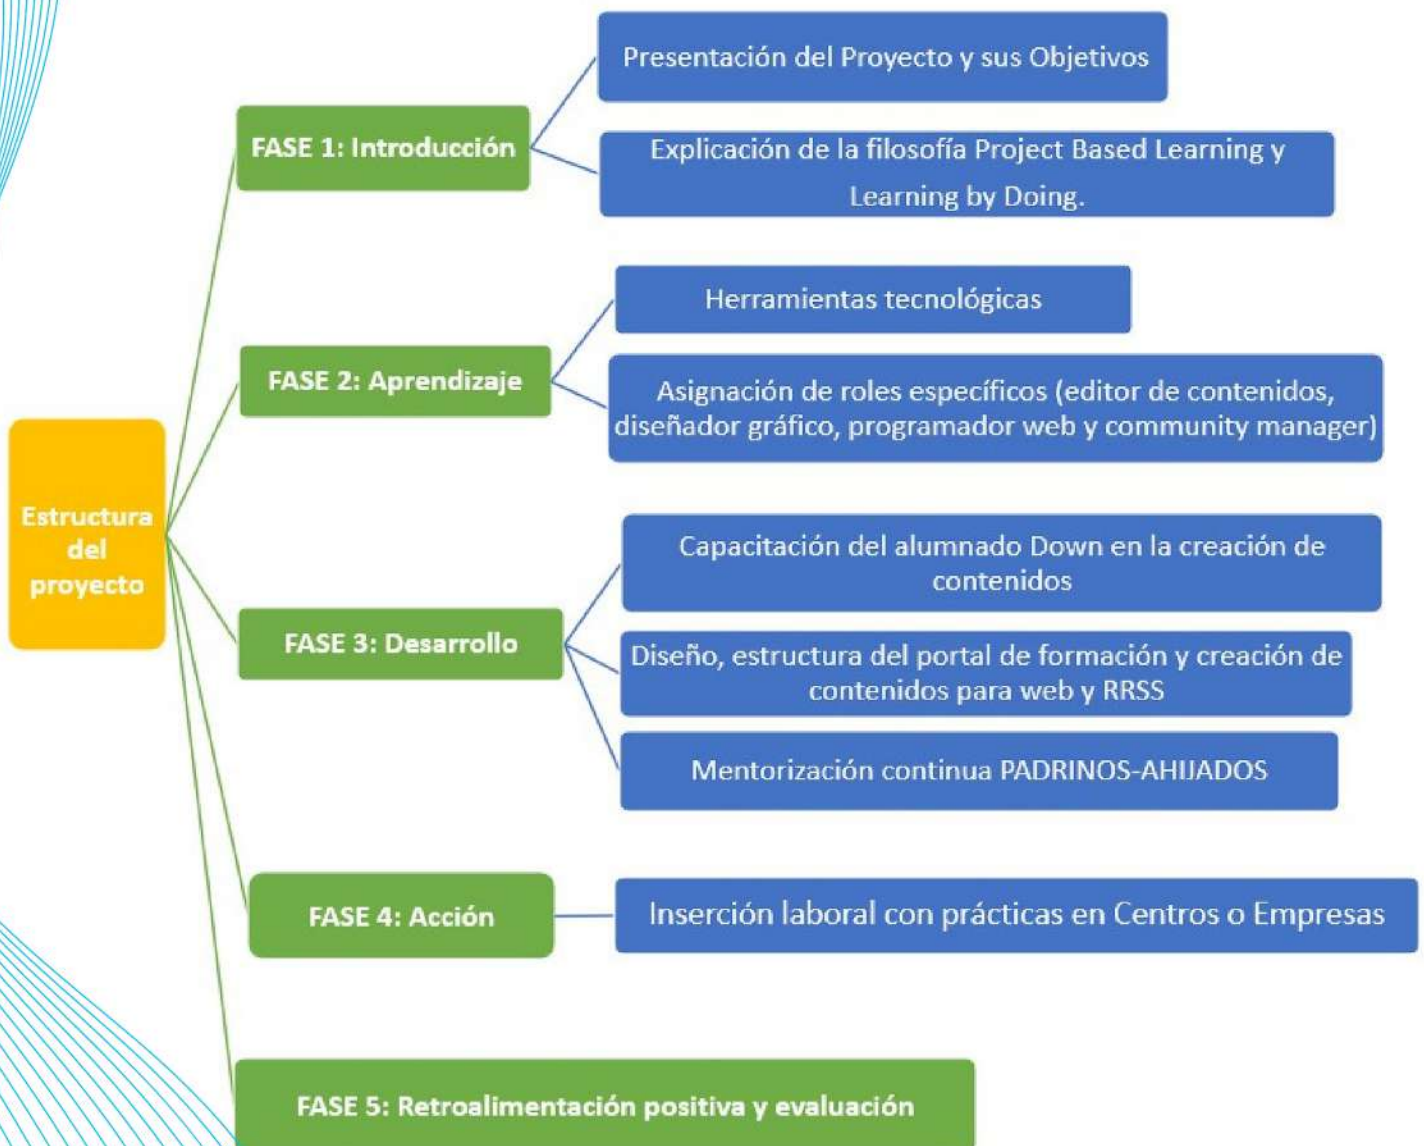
Estructura del proyecto

FASE 1: Introducción

Presentación del Proyecto y sus Objetivos

Explicación de la filosofía Project Based Learning y Learning by Doing.

FASE 2: Aprendizaje

Herramientas tecnológicas

Asignación de roles específicos (editor de contenidos, diseñador gráfico, programador web y community manager)

FASE 3: Desarrollo

Capacitación del alumnado Down en la creación de contenidos

Diseño, estructura del portal de formación y creación de contenidos para web y RRSS

Mentorización continua PADRINOS-AHIJADOS

FASE 4: Acción

Inserción laboral con prácticas en Centros o Empresas

FASE 5: Retroalimentación positiva y evaluación